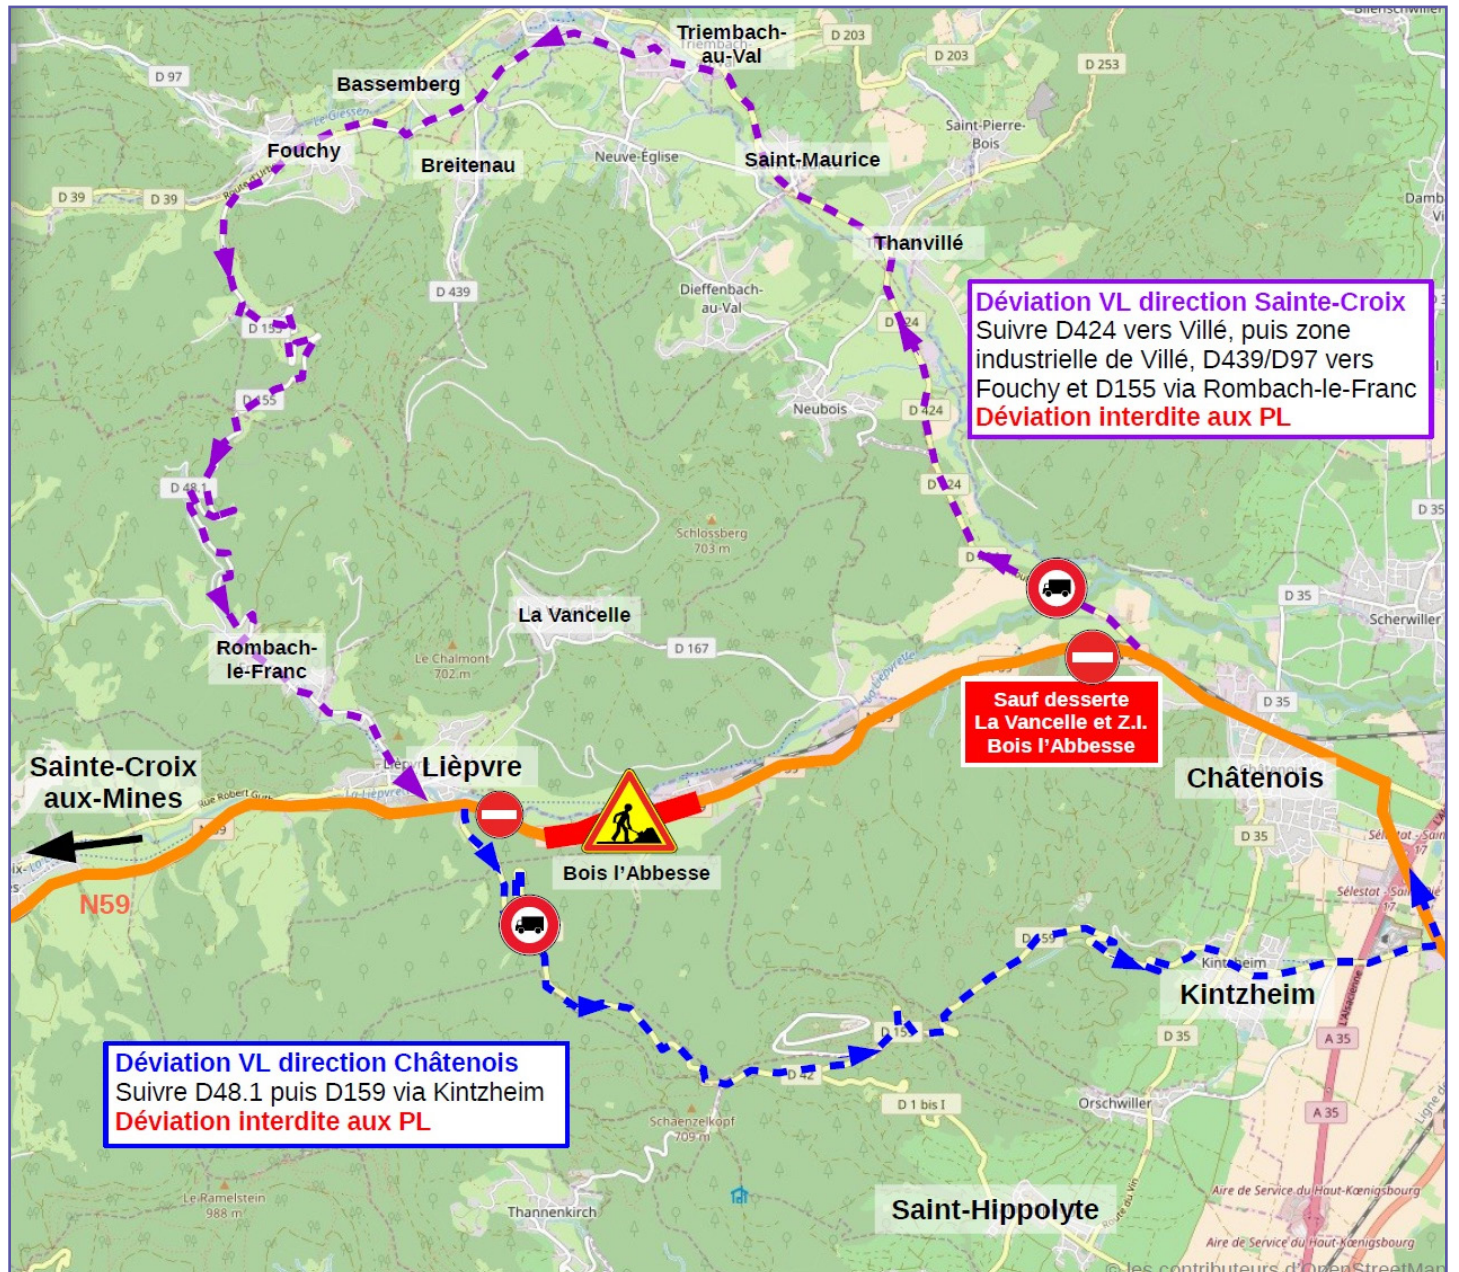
Triembach-au-Val
D 203
D 203
D 253
D 97
Bassemberg
Fouchy
Breitenau
Neuve-Eglise
Saint-Maurice
Saint-Pierre-Bois
D 39
D 39
Thanvillé
D 439
Dieffenbach-au-Val
D 155
D 155
Neubois
D 424
D 424
D 424
D 48.1
Schlossberg 703 m
La Vancelle
D 167
Rombach-le-Franc
Le Chalmont 702 m
D 35
D 35
Scherwiller
D 35

Déviation VL direction Sainte-Croix
Suivre D424 vers Villé, puis zone industrielle de Villé, D439/D97 vers Fouchy et D155 via Rombach-le-Franc
Déviation interdite aux PL

Sauf desserte La Vancelle et Z.I. Bois l'Abbesse

Sainte-Croix aux-Mines
Lièpvre
Châtenois
D 35
N59
Bois l'Abbesse
D 159
Kintzheim
D 35
A 35
A 35
D 159
D 42
D 1 bis I
Orschwiller
Schaenzelkopf 709 m
Le Ramelstein 988 m
Thannenkirch
Saint-Hippolyte
Aire de Service du Haut-Kœnigsbourg
Aire de Service du Haut-Kœnigsbourg
© les contributeurs d'OpenStreetMap

Déviation VL direction Châtenois
Suivre D48.1 puis D159 via Kintzheim
Déviation interdite aux PL